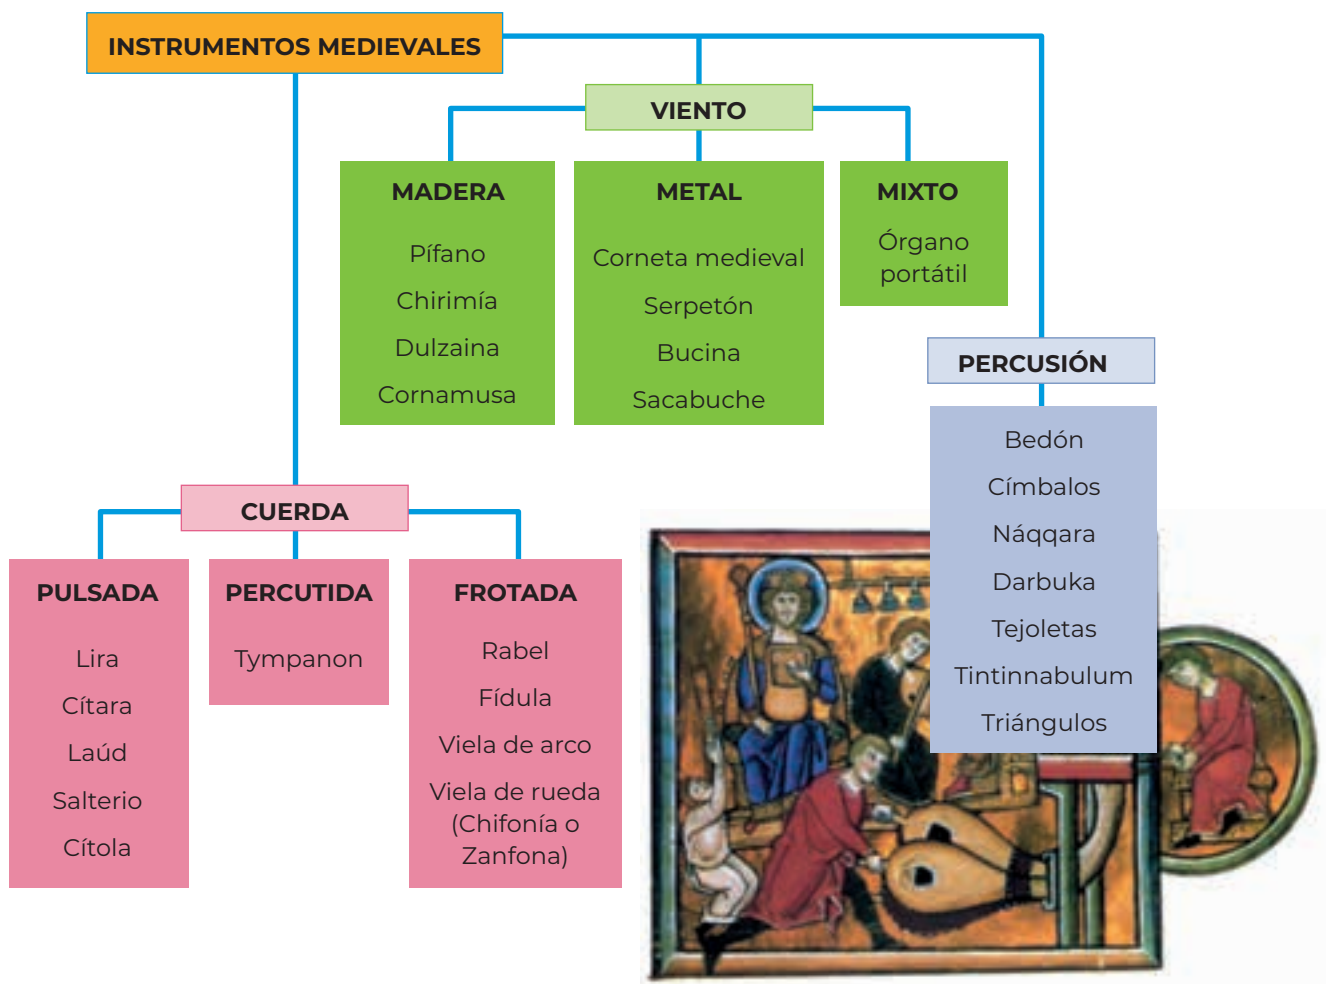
INSTRUMENTOS MEDIEVALES

VIENTO

MADERA

Pífano

Chirimía

Dulzaina

Cornamusa

METAL

Corneta medieval

Serpetón

Bucina

Sacabuche

MIXTO

Órgano portátil

PERCUSIÓN

Bedón

Címbalos

Náqqara

Darbuka

Tejoletas

Tintinnabulum

Triángulos

CUERDA

PULSADA

Lira

Cítara

Laúd

Salterio

Cítola

PERCUTIDA

Tympanon

FROTADA

Rabel

Fídula

Viela de arco

Viela de rueda (Chifonía o Zanfona)